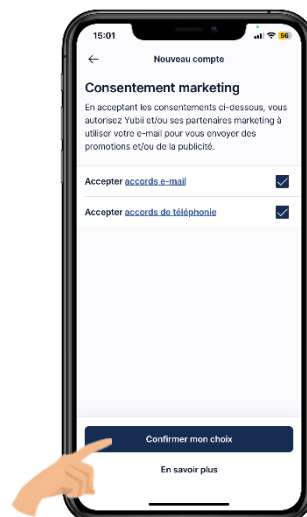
15:01

56

Nouveau compte

Consentement marketing

En acceptant les consentements ci-dessous, vous autorisez Yubii et/ou ses partenaires marketing à utiliser votre e-mail pour vous envoyer des promotions et/ou de la publicité.

Accepter accords e-mail

Accepter accords de téléphonie

Confirmer mon choix

En savoir plus